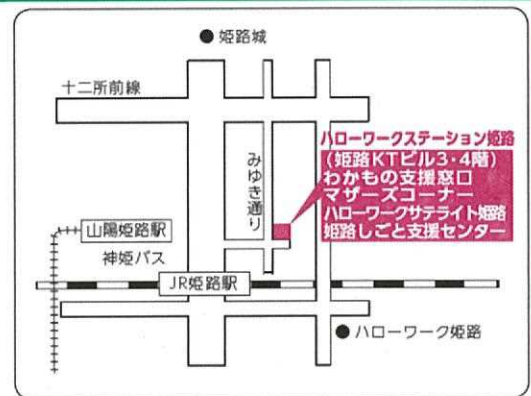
● 姫路城

十二所前線

みゆき通り

ハローワークステーション姫路
(姫路KTビル3・4階)
わかもの支援窓口
マザーズコーナー
ハローワークサテライト姫路
姫路しごと支援センター

山陽姫路駅

神姫バス

JR姫路駅

● ハローワーク姫路